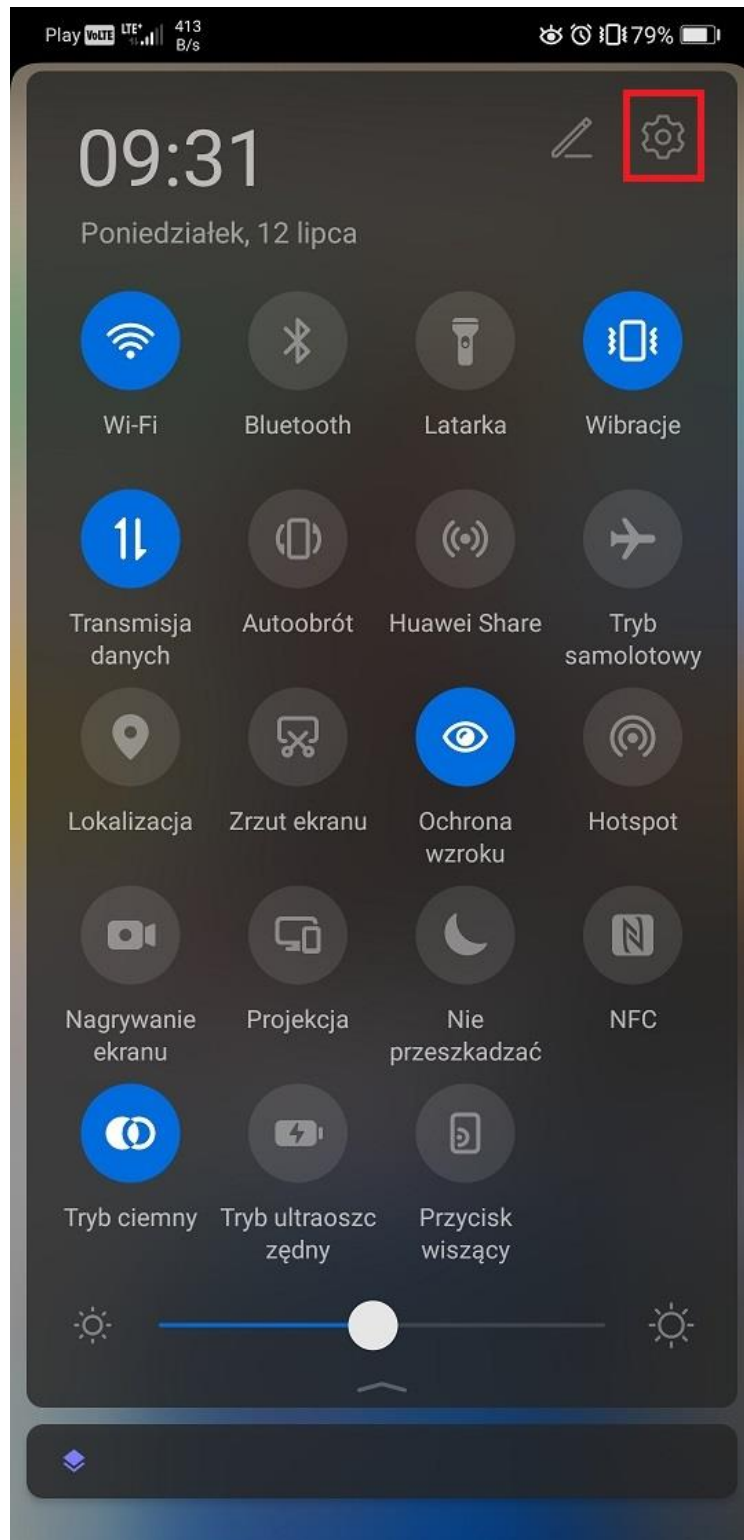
Play VoLTE LTE 413 B/s 79%

09:31

Poniedziałek, 12 lipca

Wi-Fi
Bluetooth
Latarka
Wibracje

Transmisja danych
Autoobrót
Huawei Share
Tryb samolotowy

Lokalizacja
Zrzut ekranu
Ochrona wzroku
Hotspot

Nagrywanie ekranu
Projekcja
Nie przeszkadzać
NFC

Tryb ciemny
Tryb ultraoszczędny
Przycisk wiszący